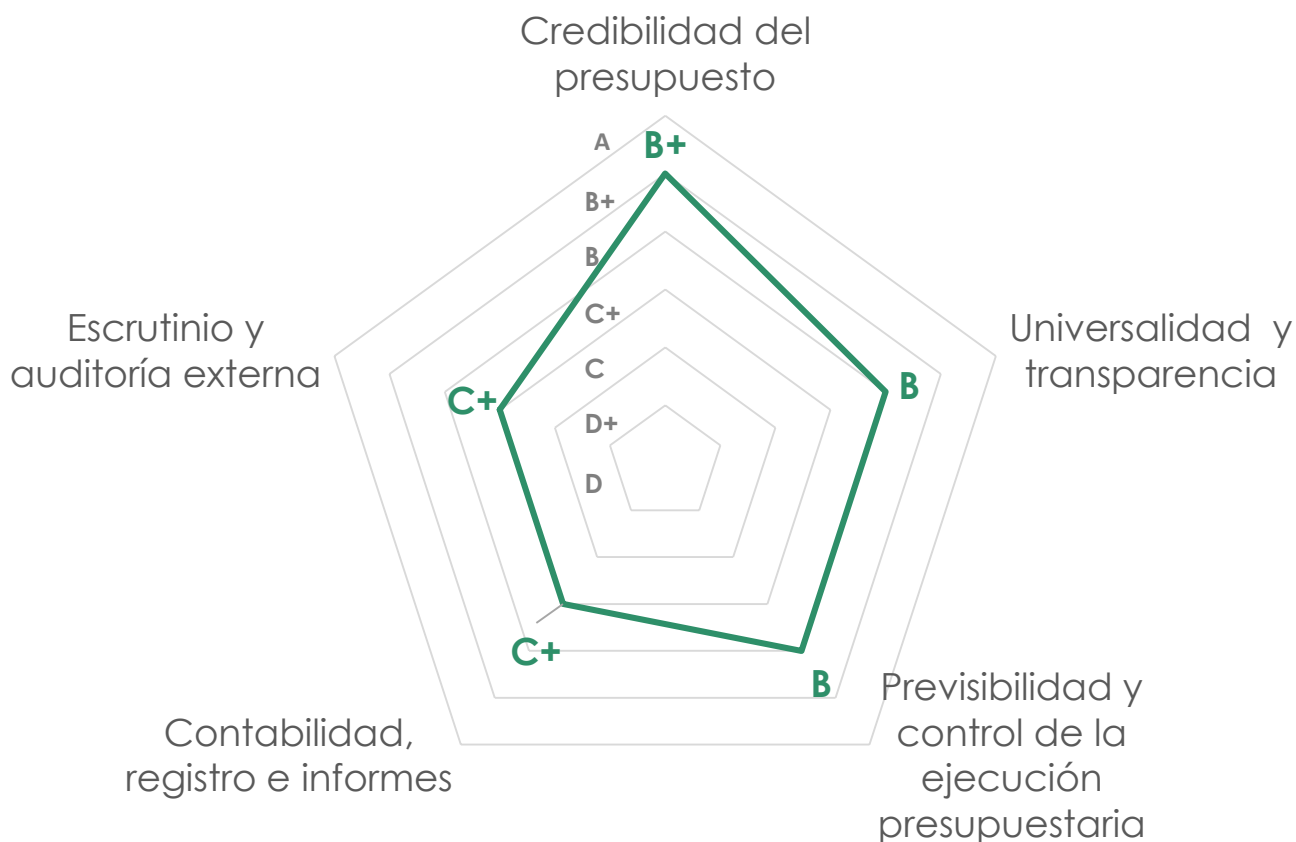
Credibilidad del presupuesto

A
B+
B
C+
C
D+
D

B+

Universalidad y transparencia

B

Escrutinio y auditoría externa

C+

C+

B

Previsibilidad y control de la ejecución presupuestaria

Contabilidad, registro e informes